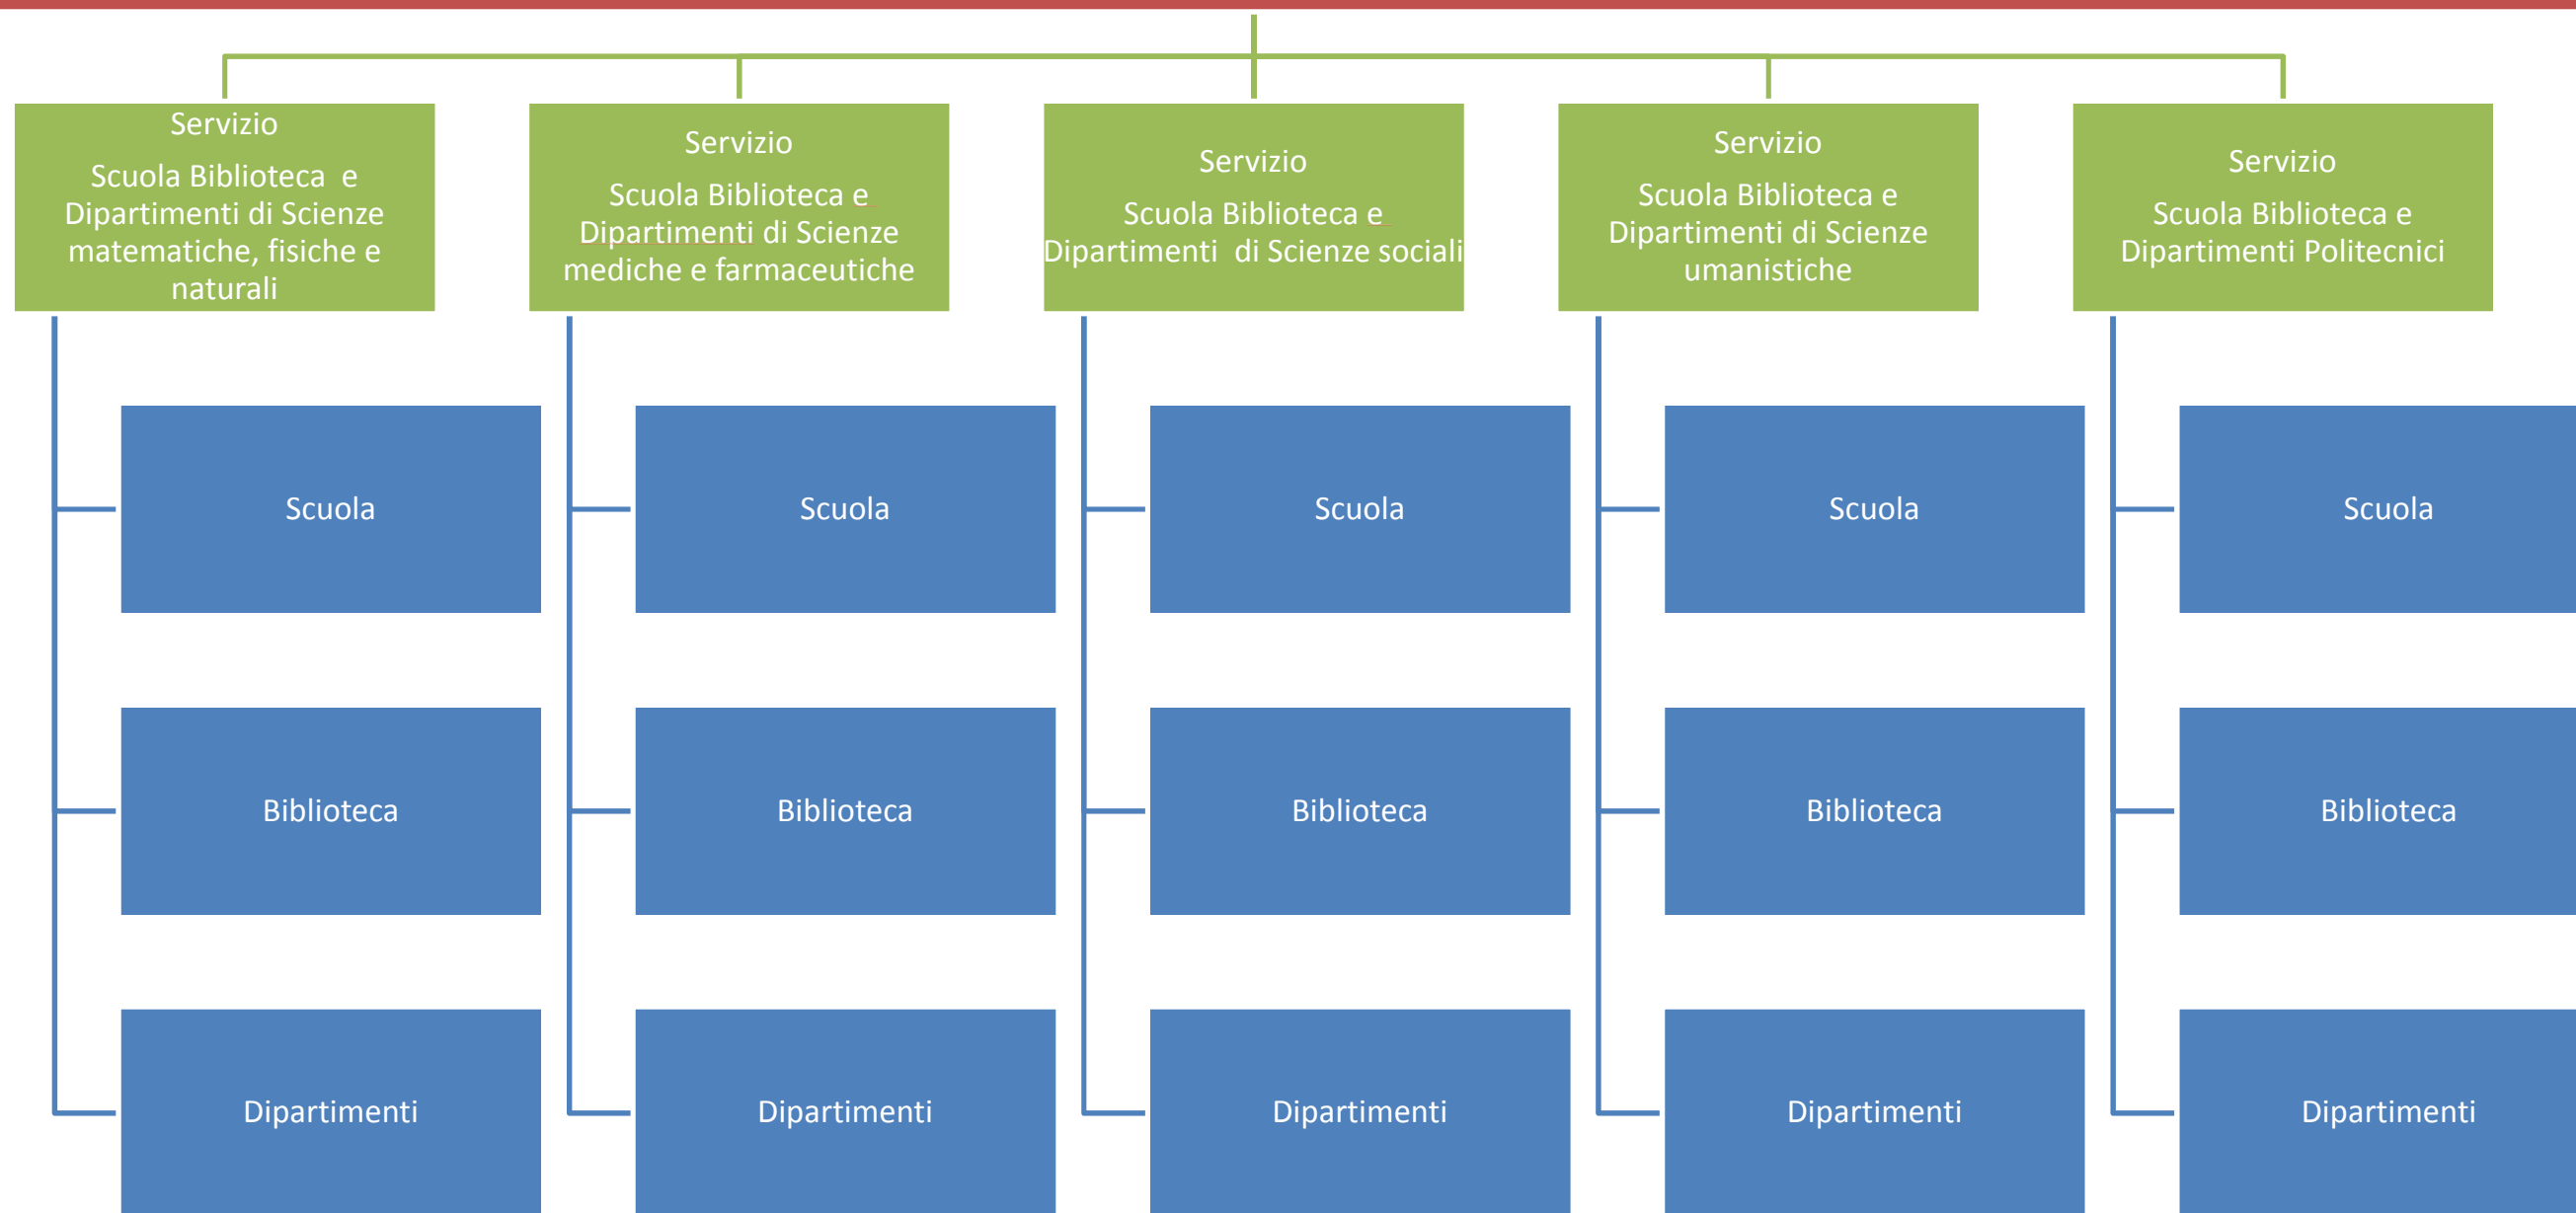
Servizio
Scuola Biblioteca e Dipartimenti di Scienze matematiche, fisiche e naturali

Scuola

Biblioteca

Dipartimenti

Servizio
Scuola Biblioteca e Dipartimenti di Scienze mediche e farmaceutiche

Scuola

Biblioteca

Dipartimenti

Servizio
Scuola Biblioteca e Dipartimenti di Scienze sociali

Scuola

Biblioteca

Dipartimenti

Servizio
Scuola Biblioteca e Dipartimenti di Scienze umanistiche

Scuola

Biblioteca

Dipartimenti

Servizio
Scuola Biblioteca e Dipartimenti Politecnici

Scuola

Biblioteca

Dipartimenti